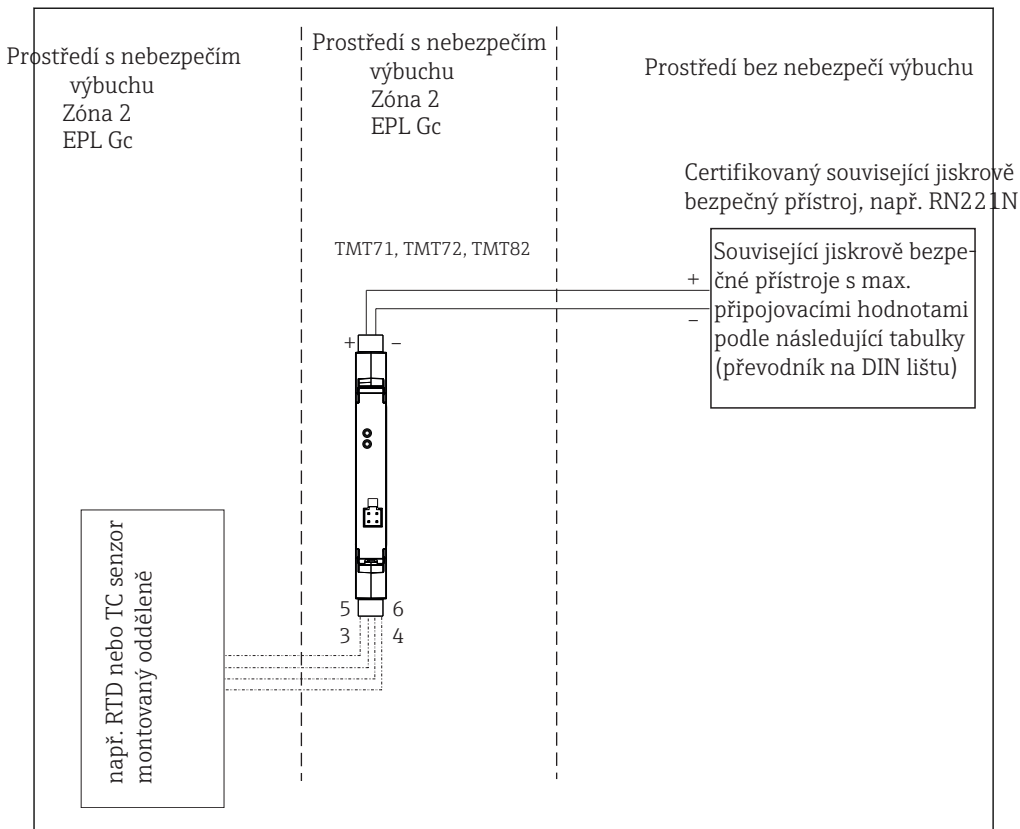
Prostředí s nebezpečím výbuchu
Zóna 2
EPL Gc

Prostředí s nebezpečím výbuchu
Zóna 2
EPL Gc

Prostředí bez nebezpečí výbuchu

Certifikovaný související jiskrově bezpečný přístroj, např. RN221N

TMT71, TMT72, TMT82

Související jiskrově bezpečné přístroje s max. připojovacími hodnotami podle následující tabulky (převodník na DIN lištu)

+
–
+
–

5
6
3
4

např. RTD nebo TC senzor montovaný odděleně